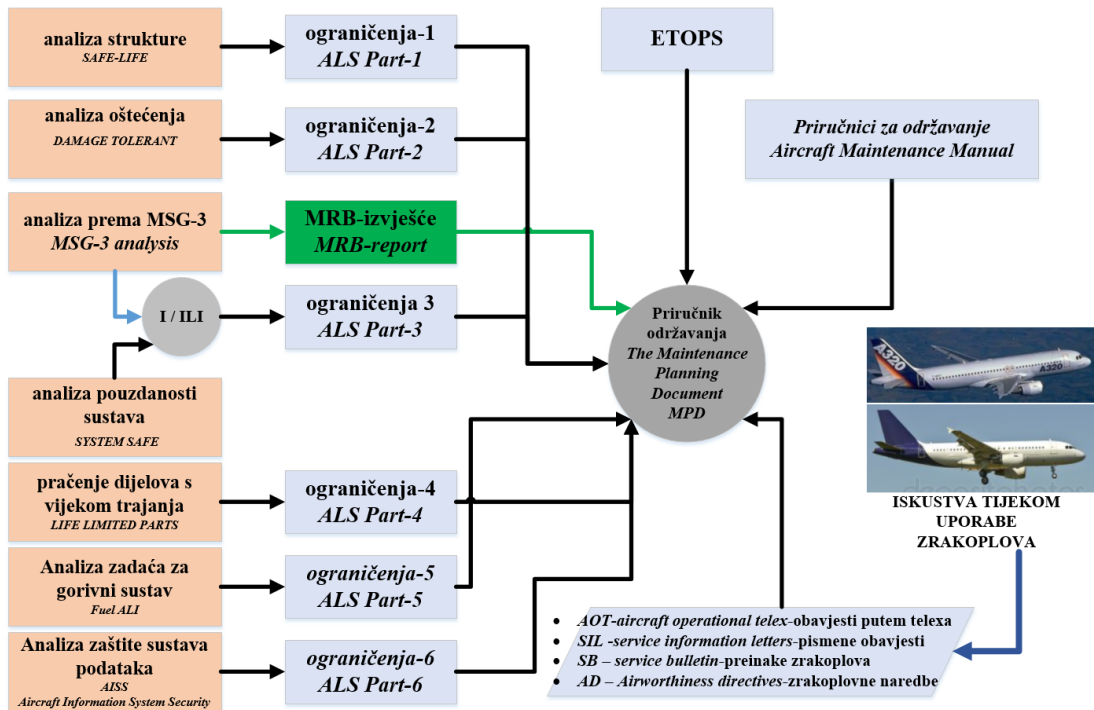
analiza strukture
SAFE-LIFE

ograničenja-1
ALS Part-1

ETOPS

analiza oštećenja
DAMAGE TOLERANT

ograničenja-2
ALS Part-2

Priručnici za održavanje
Aircraft Maintenance Manual

analiza prema MSG-3
MSG-3 analysis

MRB-izvješće
MRB-report

I / ILI

ograničenja 3
ALS Part-3

Priručnik održavanja
The Maintenance Planning Document
MPD

A320

analiza pouzdanosti sustava
SYSTEM SAFE

praćenje dijelova s vijekom trajanja
LIFE LIMITED PARTS

ograničenja-4
ALS Part-4

ISKUSTVA TIJEKOM UPORABE ZRAKOPLOVA

Analiza zadaća za gorivni sustav
Fuel ALI

ograničenja-5
ALS Part-5

Analiza zaštite sustava podataka
AISS
Aircraft Information System Security

ograničenja-6
ALS Part-6

• AOT-aircraft operational telex-obavjesti putem telexa
• SIL -service information letters-pismene obavjesti
• SB – service bulletin-preinake zrakoplova
• AD – Airworthiness directives-zrakoplovne naredbe